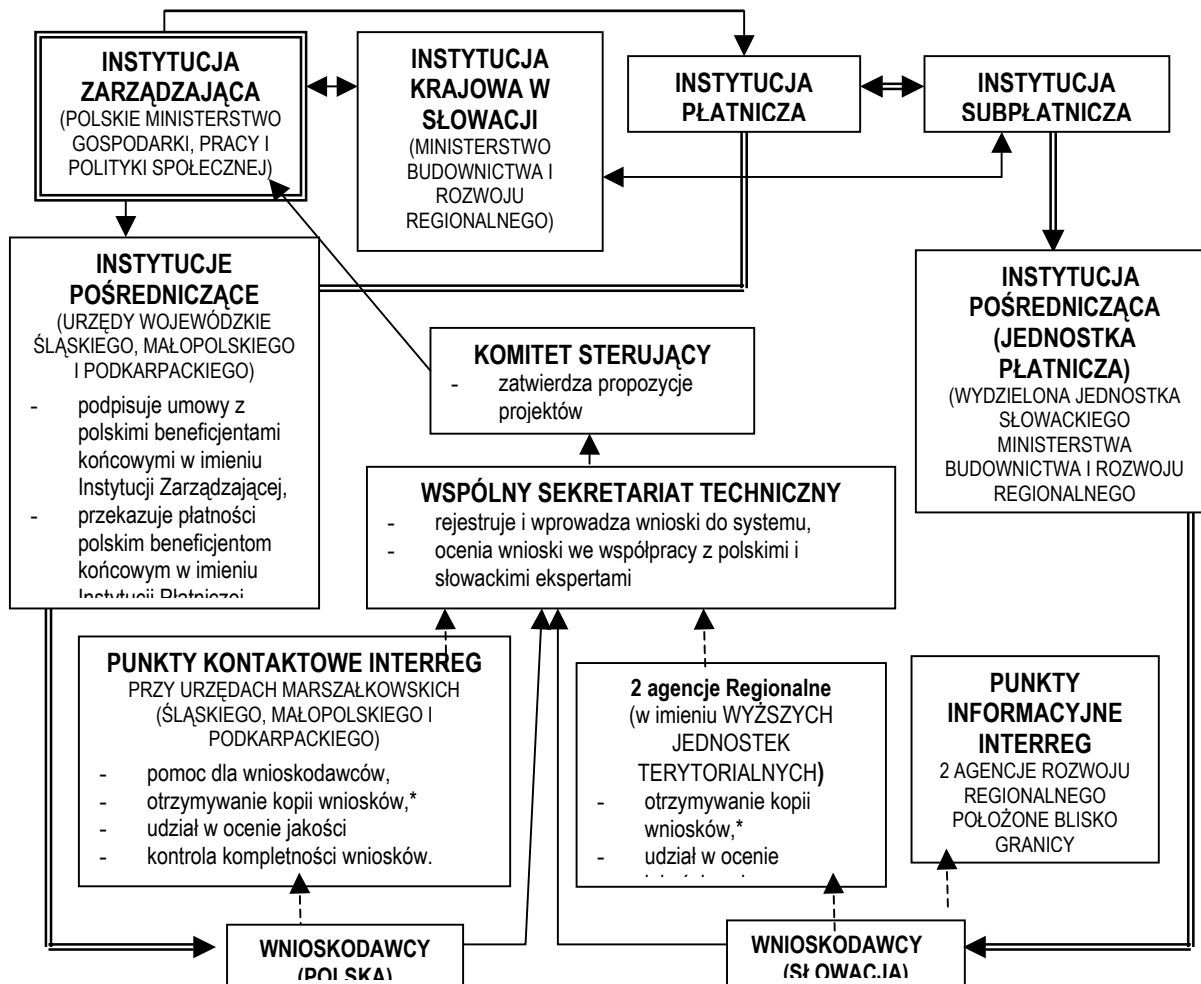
INSTYTUCJA ZARZĄDZAJĄCA
(POLSKIE MINISTERSTWO GOSPODARKI, PRACY I POLITYKI SPOŁECZNEJ)

INSTYTUCJA KRAJOWA W SŁOWACJI
(MINISTERSTWO BUDOWNICTWA I ROZWOJU REGIONALNEGO)

INSTYTUCJA PŁATNICZA

INSTYTUCJA SUBPŁATNICZA

INSTYTUCJE POŚREDNICZĄCE
(URZĘDY WOJEWÓDZKIE ŚLĄSKIEGO, MAŁOPOLSKIEGO I PODKARPACKIEGO)
- podpisuje umowy z polskimi beneficjentami końcowymi w imieniu Instytucji Zarządzającej,
- przekazuje płatności polskim beneficjentom końcowym w imieniu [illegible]

KOMITET STERUJĄCY
- zatwierdza propozycje projektów

INSTYTUCJA POŚREDNICZĄCA (JEDNOSTKA PŁATNICZA)
(WYDZIELONA JEDNOSTKA SŁOWACKIEGO MINISTERSTWA BUDOWNICTWA I ROZWOJU REGIONALNEGO

WSPÓLNY SEKRETARIAT TECHNICZNY
- rejestruje i wprowadza wnioski do systemu,
- ocenia wnioski we współpracy z polskimi i słowackimi ekspertami

PUNKTY KONTAKTOWE INTERREG
PRZY URZĘDACH MARSZAŁKOWSKICH (ŚLĄSKIEGO, MAŁOPOLSKIEGO I PODKARPACKIEGO)
- pomoc dla wnioskodawców,
- otrzymywanie kopii wniosków,*
- udział w ocenie jakości
- kontrola kompletności wniosków.

2 agencje Regionalne
(w imieniu WYŻSZYCH JEDNOSTEK TERYTORIALNYCH)
- otrzymywanie kopii wniosków,*
- udział w ocenie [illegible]

PUNKTY INFORMACYJNE INTERREG
2 AGENCJE ROZWOJU REGIONALNEGO POŁOŻONE BLISKO GRANICY

WNIOSKODAWCY (POLSKA)

WNIOSKODAWCY (SŁOWACJA)